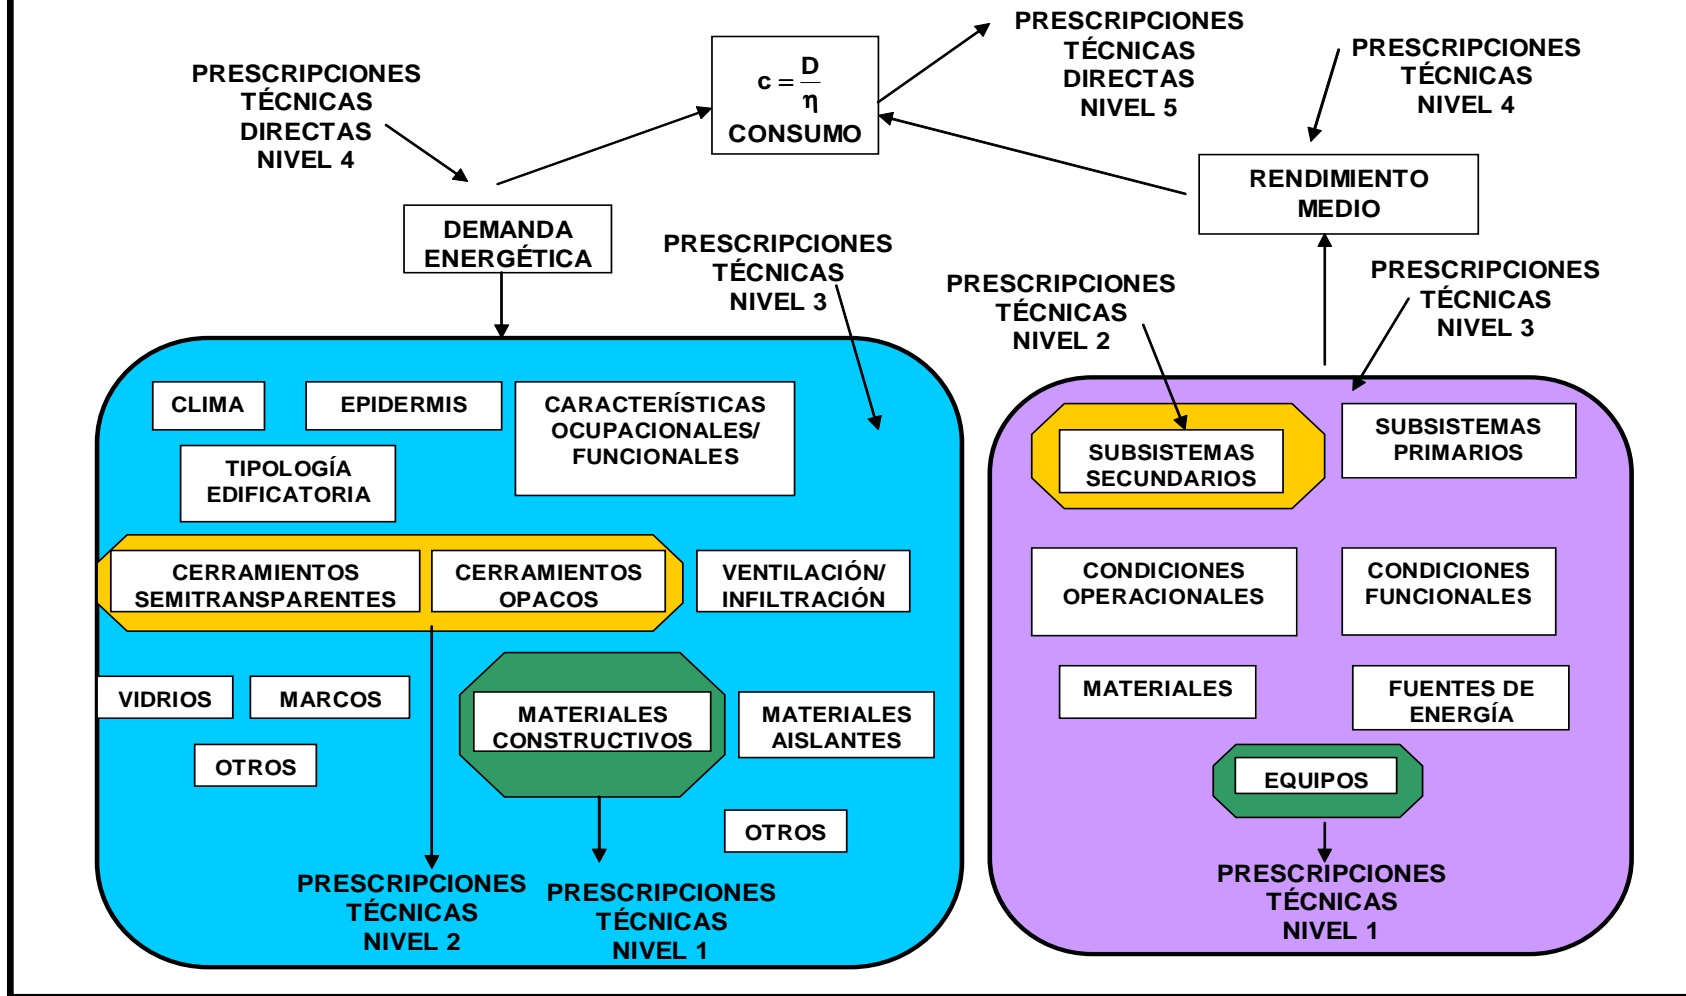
PRESCRIPCIONES TÉCNICAS DIRECTAS NIVEL 4

$c = \frac{D}{\eta}$
CONSUMO

PRESCRIPCIONES TÉCNICAS DIRECTAS NIVEL 5

PRESCRIPCIONES TÉCNICAS NIVEL 4

DEMANDA ENERGÉTICA

RENDIMIENTO MEDIO

PRESCRIPCIONES TÉCNICAS NIVEL 3

PRESCRIPCIONES TÉCNICAS NIVEL 2

PRESCRIPCIONES TÉCNICAS NIVEL 3

CLIMA

EPIDERMIS

CARACTERÍSTICAS OCUPACIONALES/ FUNCIONALES

TIPOLOGÍA EDIFICATORIA

CERRAMIENTOS SEMITRANSPARENTES

CERRAMIENTOS OPACOS

VENTILACIÓN/ INFILTRACIÓN

VIDRIOS

MARCOS

OTROS

MATERIALES CONSTRUCTIVOS

MATERIALES AISLANTES

OTROS

PRESCRIPCIONES TÉCNICAS NIVEL 2

PRESCRIPCIONES TÉCNICAS NIVEL 1

SUBSISTEMAS SECUNDARIOS

SUBSISTEMAS PRIMARIOS

CONDICIONES OPERACIONALES

CONDICIONES FUNCIONALES

MATERIALES

FUENTES DE ENERGÍA

EQUIPOS

PRESCRIPCIONES TÉCNICAS NIVEL 1